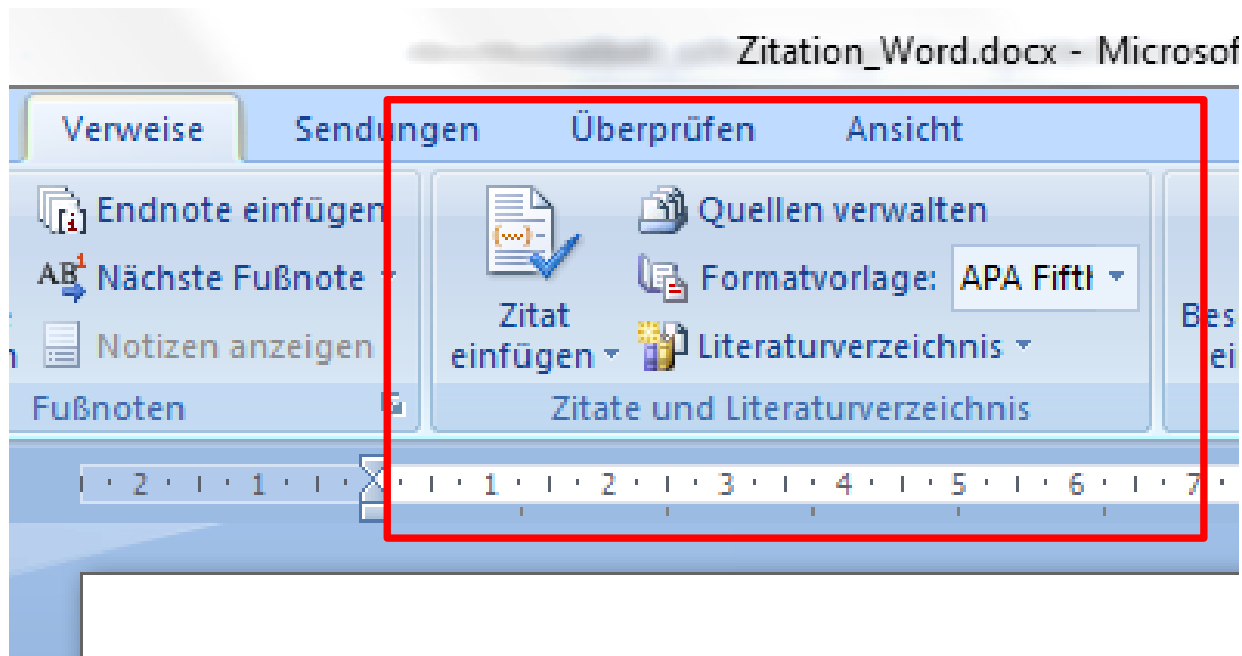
Zitation_Word.docx - Microsof

Verweise Sendungen Überprüfen Ansicht

Endnote einfügen
Nächste Fußnote
Notizen anzeigen
Fußnoten

Zitat einfügen
Quellen verwalten
Formatvorlage: APA Fiftl
Literaturverzeichnis
Zitate und Literaturverzeichnis

Bes
ei

2 1 1 2 3 4 5 6 7